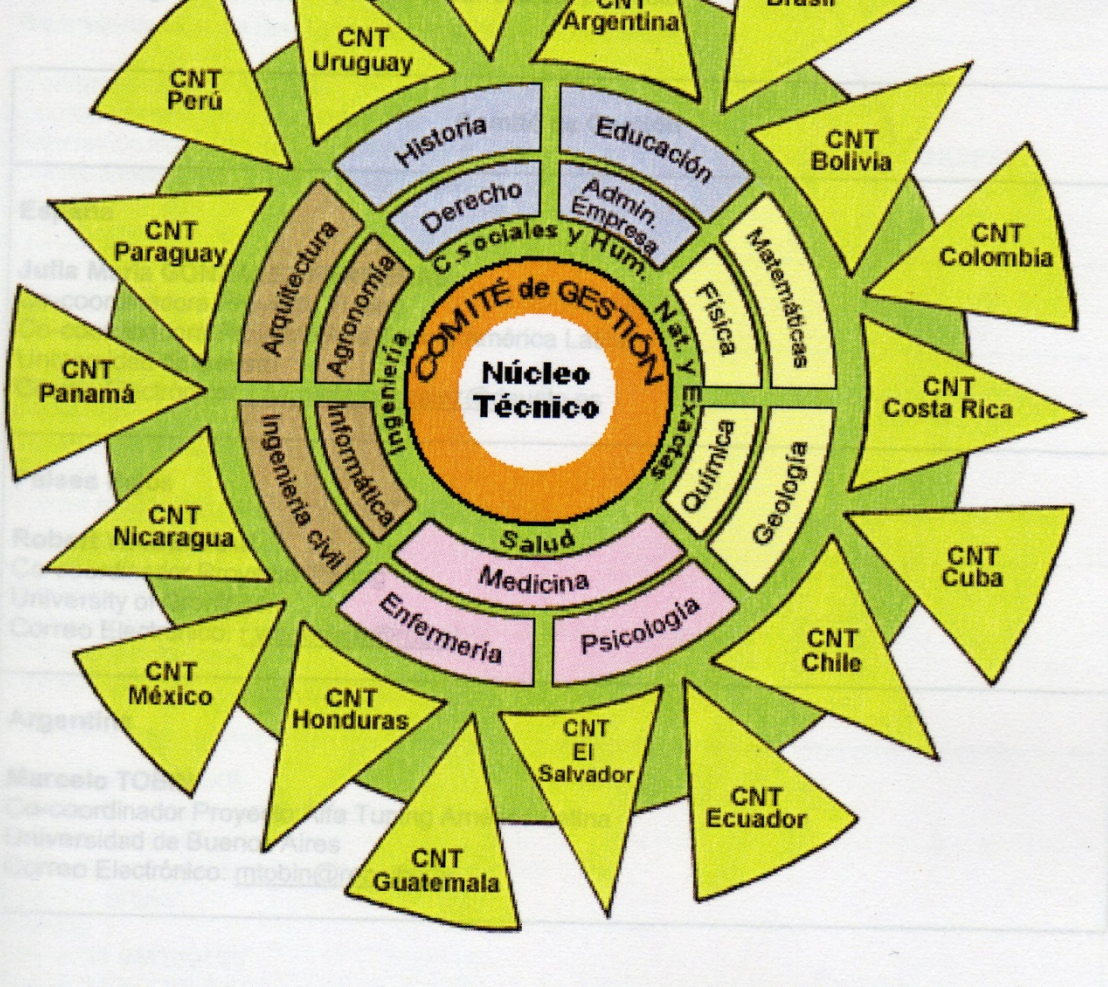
CNT Argentina

Brasil

CNT Uruguay

CNT Perú

CNT Bolivia

CNT Colombia

CNT Paraguay

CNT Panamá

CNT Costa Rica

CNT Nicaragua

CNT Cuba

CNT Chile

CNT México

CNT Honduras

CNT El Salvador

CNT Ecuador

CNT Guatemala

Historia

Educación

Derecho

Admin. Empresa

C.sociales y Hum.

Arquitectura

Agronomía

Matemáticas

Física

Nat. y Exactas

COMITÉ de GESTIÓN

Núcleo Técnico

Ingeniería

Ingeniería civil

Informática

Química

Geología

Salud

Medicina

Enfermería

Psicología

España

Julia María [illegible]

Co-coordinadora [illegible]

Co-coordinador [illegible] América La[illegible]

Uni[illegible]

C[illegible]

Países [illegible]

Rob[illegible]

Co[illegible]

University of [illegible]

Correo Electrónico: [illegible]

Argentina

Marcelo TOBIN

Co-coordinador Proyecto Alfa Tuning América Latina

Universidad de Buenos Aires

Correo Electrónico: mtobin@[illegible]